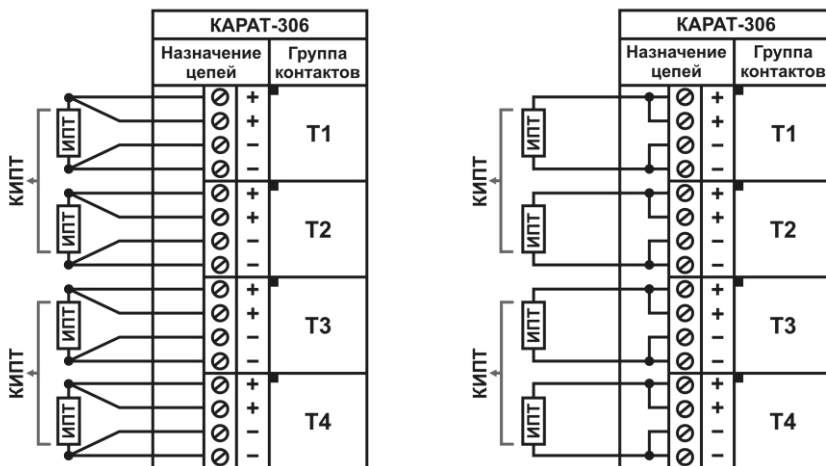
КАРАТ-306

| Назначение цепей | | Группа контактов |
|---|---|---|
| ⊘ | + | T1 |
| ⊘ | + | |
| ⊘ | – | |
| ⊘ | – | |
| ⊘ | + | T2 |
| ⊘ | + | |
| ⊘ | – | |
| ⊘ | – | |
| ⊘ | + | T3 |
| ⊘ | + | |
| ⊘ | – | |
| ⊘ | – | |
| ⊘ | + | T4 |
| ⊘ | + | |
| ⊘ | – | |
| ⊘ | – | |

КИПТ
ИПТ
ИПТ
КИПТ
ИПТ
ИПТ

КАРАТ-306

| Назначение цепей | | Группа контактов |
|---|---|---|
| ⊘ | + | T1 |
| ⊘ | + | |
| ⊘ | – | |
| ⊘ | – | |
| ⊘ | + | T2 |
| ⊘ | + | |
| ⊘ | – | |
| ⊘ | – | |
| ⊘ | + | T3 |
| ⊘ | + | |
| ⊘ | – | |
| ⊘ | – | |
| ⊘ | + | T4 |
| ⊘ | + | |
| ⊘ | – | |
| ⊘ | – | |

КИПТ
ИПТ
ИПТ
КИПТ
ИПТ
ИПТ